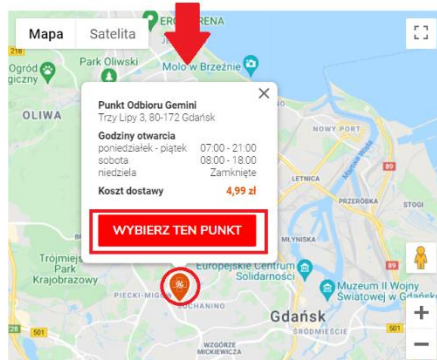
Mapa
Satelita
ERGO ARENA
Ogród Botaniczny
Park Oliwski
Molo w Brzeźnie
OLIWA
Punkt Odbioru Gemini
Trzy Lipy 3, 80-172 Gdańsk
Godziny otwarcia
poniedziałek - piątek 07:00 - 21:00
sobota 08:00 - 18:00
niedziela Zamknięte
Koszt dostawy 4,99 zł
WYBIERZ TEN PUNKT
Trójmiejski Park Krajobrazowy
Europejskie Centrum Solidarności
Muzeum II Wojny Światowej w Gdańsku
PIECKI-MIGOWO
CHANINO
Gdańsk
WZGÓRZE MICKIEWICZA
501
+
−